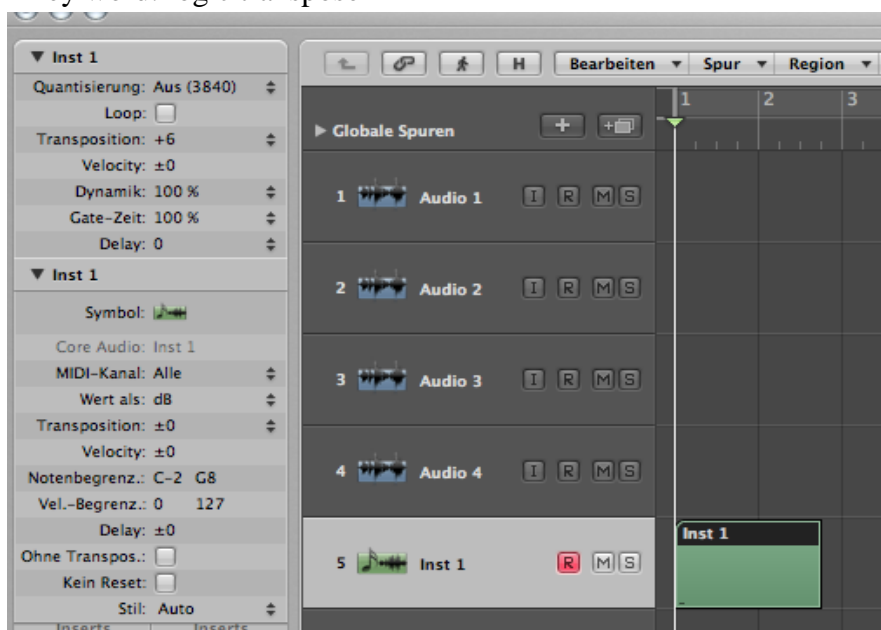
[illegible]

▼ Inst 1
Quantisierung: Aus (3840)
Loop:
Transposition: +6
Velocity: ±0
Dynamik: 100 %
Gate-Zeit: 100 %
Delay: 0

▼ Inst 1
Symbol:
Core Audio: Inst 1
MIDI-Kanal: Alle
Wert als: dB
Transposition: ±0
Velocity: ±0
Notenbegrenz.: C-2 G8
Vel.-Begrenz.: 0 127
Delay: ±0
Ohne Transpos.:
Kein Reset:
Stil: Auto
Inserts Inserts

H Bearbeiten ▾ Spur ▾ Region ▾

1 2 3

▶ Globale Spuren

1 Audio 1 I R M S
2 Audio 2 I R M S
3 Audio 3 I R M S
4 Audio 4 I R M S
5 Inst 1 R M S

Inst 1